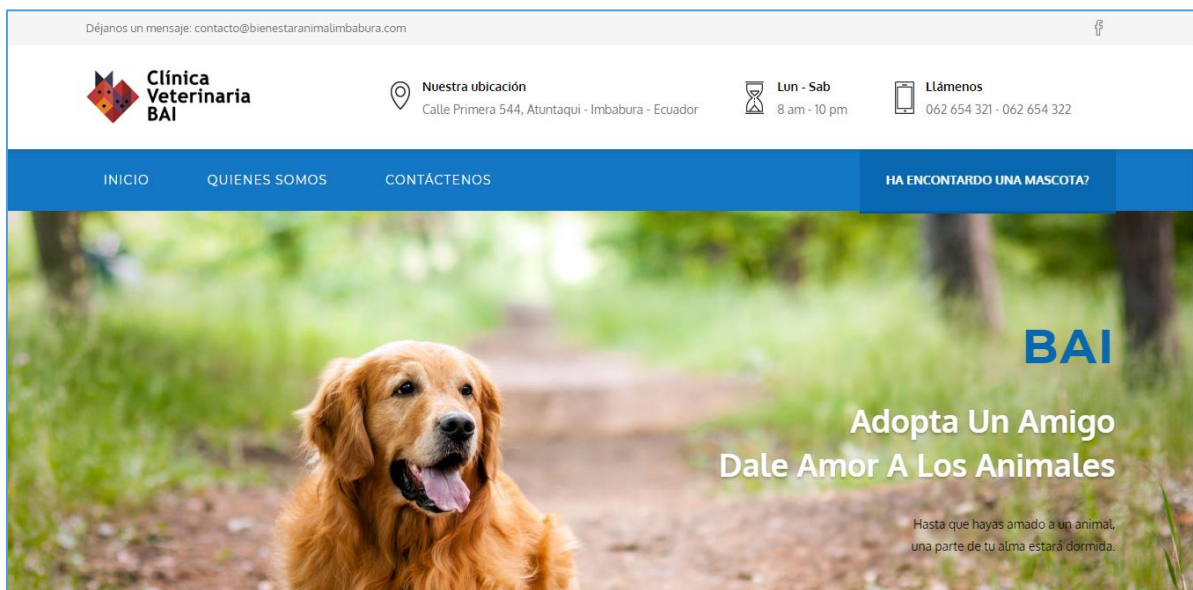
Déjanos un mensaje: contacto@bienestaranimalimbabura.com

Clínica Veterinaria BAI

Nuestra ubicación
Calle Primera 544, Atuntaqui - Imbabura - Ecuador

Lun - Sab
8 am - 10 pm

Llámenos
062 654 321 - 062 654 322

INICIO QUIENES SOMOS CONTÁCTENOS HA ENCONTARDO UNA MASCOTA?

BAI

Adopta Un Amigo
Dale Amor A Los Animales

Hasta que hayas amado a un animal, una parte de tu alma estará dormida.